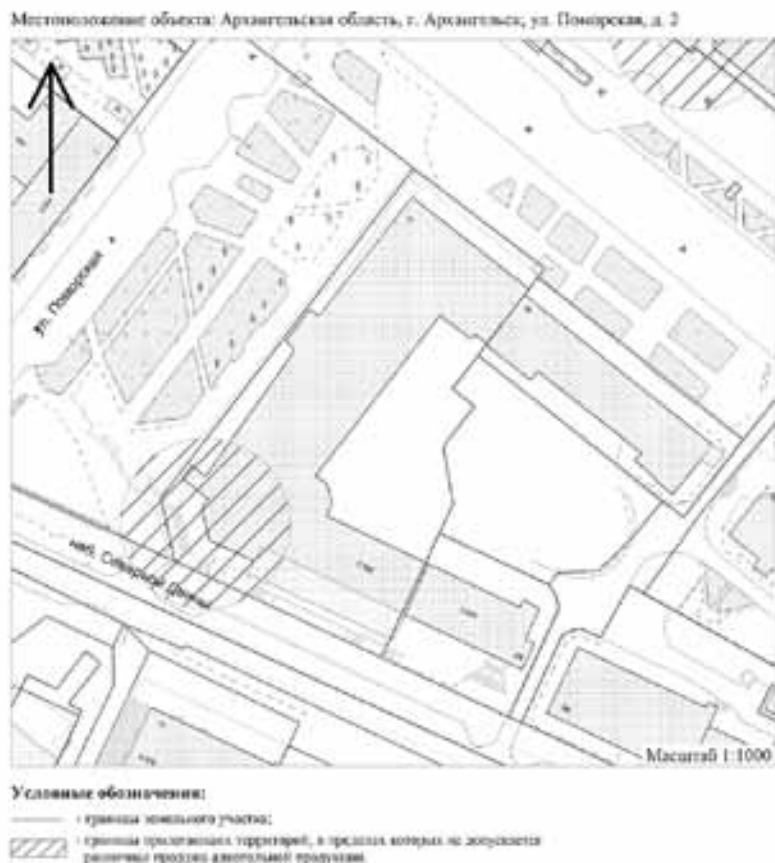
Местоположение объекта: Архангельская область, г. Архангельск, ул. Поморская, д. 2

ул. Поморская

наб. Северной Двины

Масштаб 1:1000

Условные обозначения:

- граница земельного участка;

- границы прилегающих территорий, в пределах которых не допускается розничная продажа алкогольной продукции.